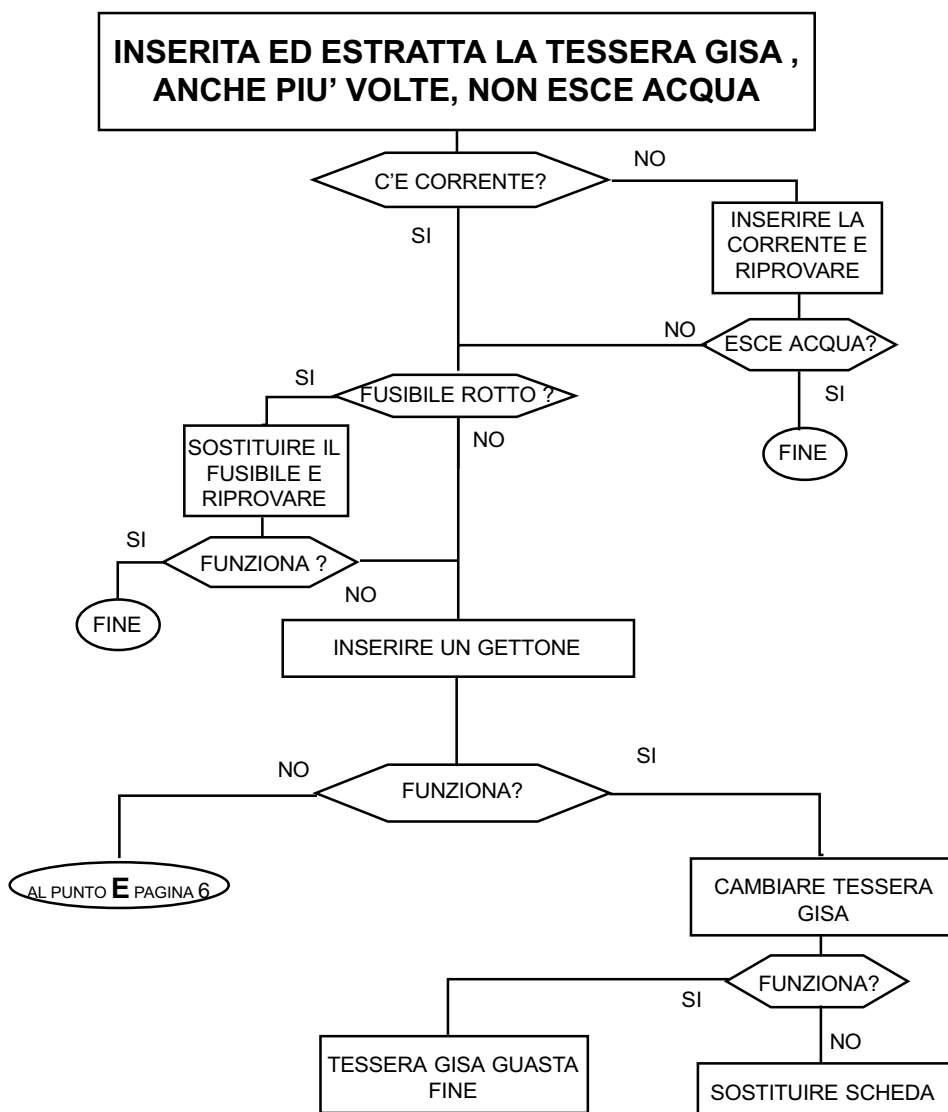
INSERITA ED ESTRATTA LA TESSERA GISA , ANCHE PIU' VOLTE, NON ESCE ACQUA

C'E CORRENTE?

NO

INSERIRE LA CORRENTE E RIPROVARE

SI

NO

ESCE ACQUA?

SI

FUSIBILE ROTTO ?

SI

FINE

NO

SOSTITUIRE IL FUSIBILE E RIPROVARE

SI

FUNZIONA ?

NO

FINE

INSERIRE UN GETTONE

NO

FUNZIONA?

SI

AL PUNTO E PAGINA 6

CAMBIARE TESSERA GISA

FUNZIONA?

SI

NO

TESSERA GISA GUASTA FINE

SOSTITUIRE SCHEDA